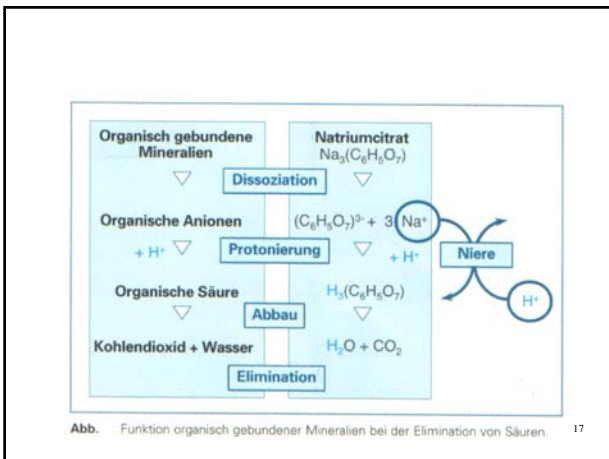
Organisch gebundene Mineralien

Natriumcitrat
$Na_3(C_6H_5O_7)$

Dissoziation

Organische Anionen

$(C_6H_5O_7)^{3-}$ + 3 $Na^+$

+ $H^+$

Protonierung

+ $H^+$

Niere

Organische Säure

$H_3(C_6H_5O_7)$

Abbau

$H^+$

Kohlendioxid + Wasser

$H_2O + CO_2$

Elimination

Abb. Funktion organisch gebundener Mineralien bei der Elimination von Säuren.

17